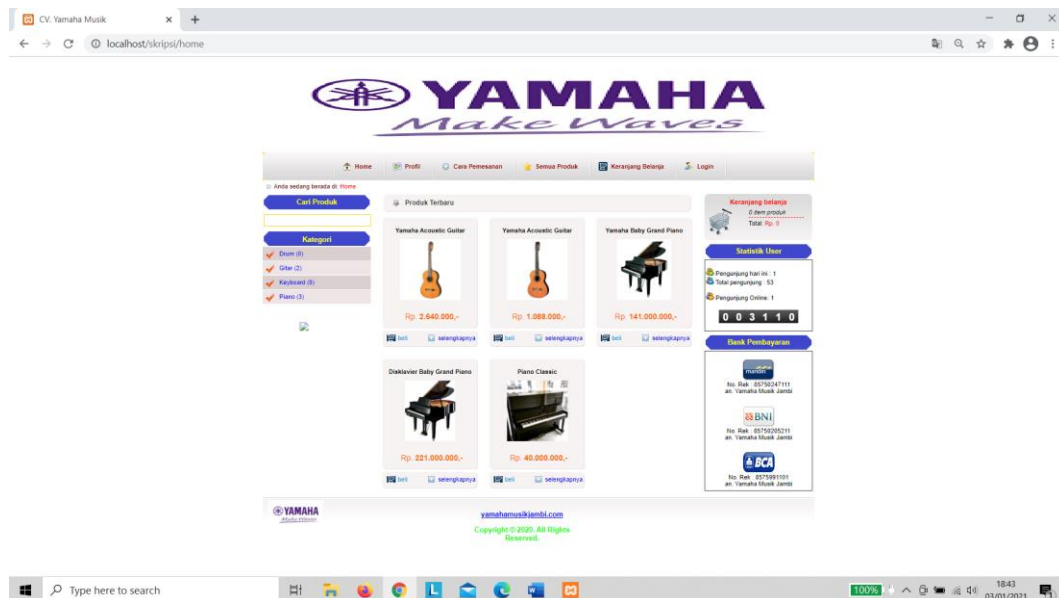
CV. Yamaha Musik
localhost/skripsi/home

YAMAHA
Make Waves

Home Profil Cara Pemesanan Semua Produk Keranjang Belanja Login

Anda sedang berada di: Home

Cari Produk

Kategori
Drum (0)
Gitar (2)
Keyboard (0)
Piano (3)

Produk Terbaru

Yamaha Acoustic Guitar
Rp. 2.640.000,-
beli selengkapnya

Yamaha Acoustic Guitar
Rp. 1.088.000,-
beli selengkapnya

Yamaha Baby Grand Piano
Rp. 141.000.000,-
beli selengkapnya

Disklavier Baby Grand Piano
Rp. 221.000.000,-
beli selengkapnya

Piano Classic
Rp. 40.000.000,-
beli selengkapnya

Keranjang belanja
0 item produk
Total: Rp. 0

Statistik User
Pengunjung hari ini : 1
Total pengunjung : 53
Pengunjung Online: 1
0 0 3 1 1 0

Bank Pembayaran
mandiri
No. Rek : 85750247111
an. Yamaha Musik Jambi
BNI
No. Rek : 85750205211
an. Yamaha Musik Jambi
BCA
No. Rek : 8575991101
an. Yamaha Musik Jambi

YAMAHA
yamahamusikjambi.com
Copyright © 2020. All Rights Reserved.

Type here to search
100%
18:43
03/01/2021